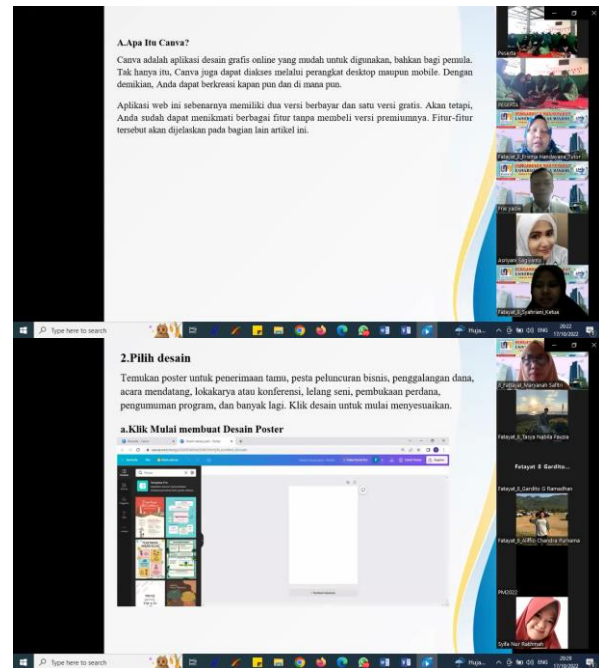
A.Apa Itu Canva?

Canva adalah aplikasi desain grafis online yang mudah untuk digunakan, bahkan bagi pemula. Tak hanya itu, Canva juga dapat diakses melalui perangkat desktop maupun mobile. Dengan demikian, Anda dapat berkreasi kapan pun dan di mana pun.

Aplikasi web ini sebenarnya memiliki dua versi berbayar dan satu versi gratis. Akan tetapi, Anda sudah dapat menikmati berbagai fitur tanpa membeli versi premiumnya. Fitur-fitur tersebut akan dijelaskan pada bagian lain artikel ini.

Peserta

PESERTA

Fatayat_8_Frisma Handayana_Tutor

Frei yadie

Asriyani Sugiyanto

Fatayat_8_Syahriani_Ketua

Type here to search

Huja...

2.Pilih desain

Temukan poster untuk penerimaan tamu, pesta peluncuran bisnis, penggalangan dana, acara mendatang, lokakarya atau konferensi, lelang seni, pembukaan perdana, pengumuman program, dan banyak lagi. Klik desain untuk mulai menyesuaikan.

a.Klik Mulai membuat Desain Poster

8_Fatayat_Maryanah Saffri

Fatayat_8_Tasya Nabila Fauzia

Fatayat 8 Garditu...

Fatayat_8_Garditu G Ramadhan

Fatayat_8_Alfito Chandra Purnama

PM2022

Sylfa Nur Rakhmah

Type here to search

Huja...